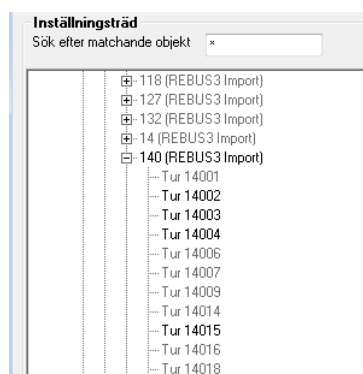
Inställningsträd
Sök efter matchande objekt *

118 (REBUS3 Import)
127 (REBUS3 Import)
132 (REBUS3 Import)
14 (REBUS3 Import)
140 (REBUS3 Import)
Tur 14001
Tur 14002
Tur 14003
Tur 14004
Tur 14006
Tur 14007
Tur 14009
Tur 14014
Tur 14015
Tur 14016
Tur 14018